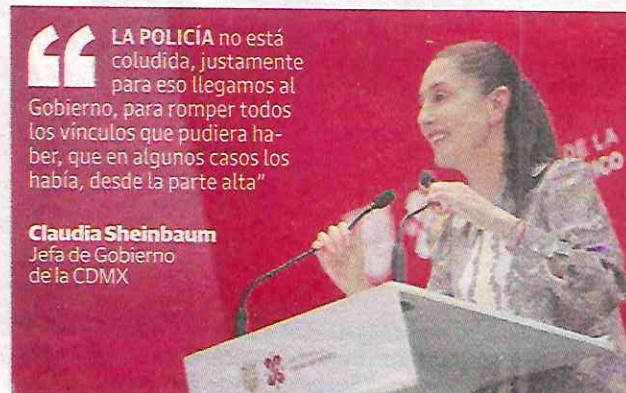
LA POLICÍA no está coludida, justamente para eso llegamos al Gobierno, para romper todos los vínculos que pudiera haber, que en algunos casos los había, desde la parte alta"

Claudia Sheinbaum
Jefa de Gobierno de la CDMX